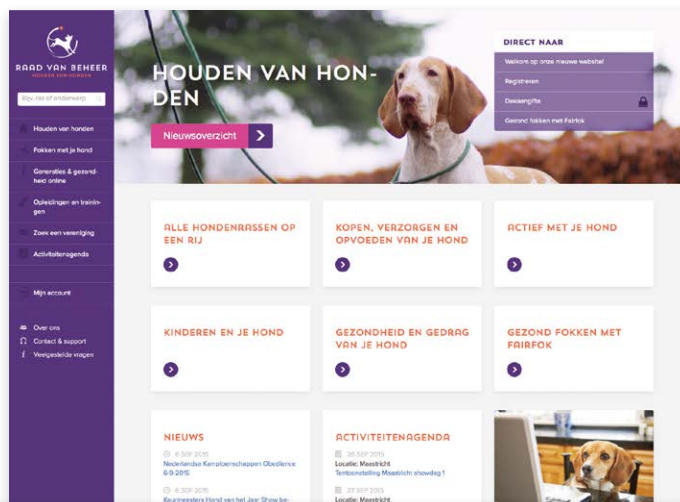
RAAD VAN BEHEER
HOUDEN VAN HONDEN

Bijv. ras of onderwerp

Houden van honden
Fokken met je hond
Genetica & gezondheid online
Opleidingen en trainingen
Zoek een vereniging
Activiteitenagenda

Mijn account

Over ons
Contact & support
Veelgestelde vragen

HOUDEN VAN HONDEN

Nieuwsoverzicht

DIRECT NAAR
Welkom op onze nieuwe website!
Registreren
Dekaangifte
Gezond fokken met Fairfok

ALLE HONDENRASSEN OP EEN RIJ

KOPEN, VERZORGEN EN OPVOEDEN VAN JE HOND

ACTIEF MET JE HOND

KINDEREN EN JE HOND

GEZONDHEID EN GEDRAG VAN JE HOND

GEZOND FOKKEN MET FAIRFOK

NIEUWS
6 SEP 2015
Nederlandse Kampioenschappen Obedience 6-9-2015
6 SEP 2015
Keurmeesters Hond van het Jaar Show be-

ACTIVITEITENAGENDA
26 SEP 2015
Locatie: Maastricht
Tentoonstelling Maastricht: showdag 1
27 SEP 2015
Locatie: Maastricht